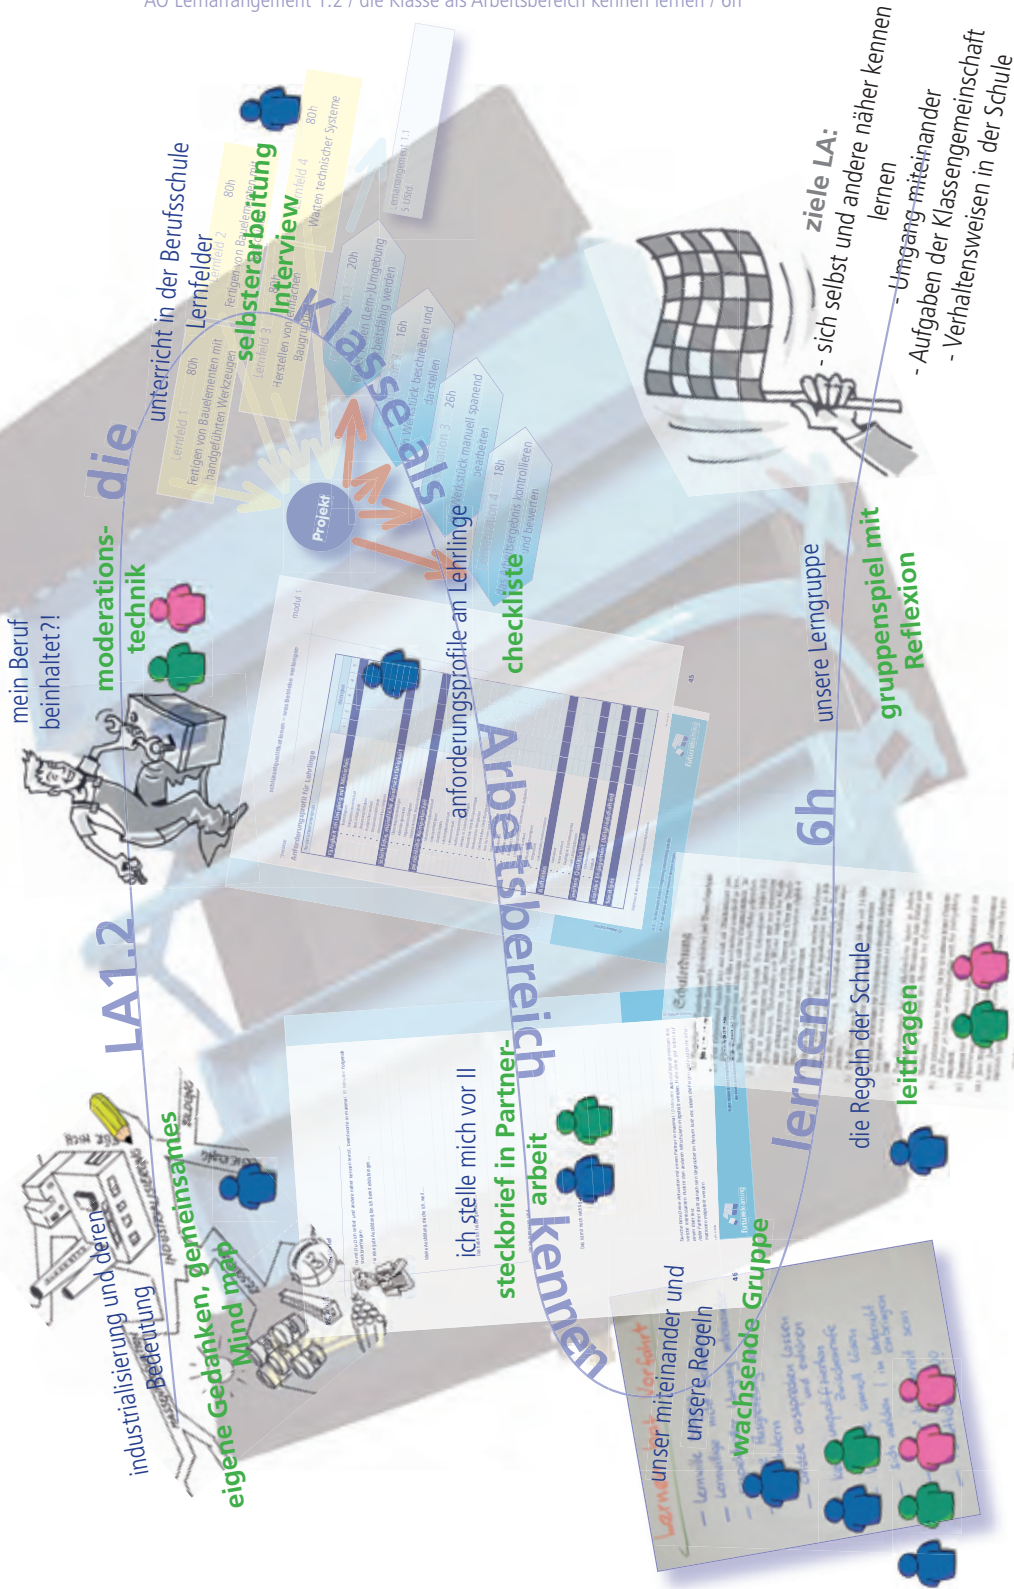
AO Lernarrangement 1.2 / die Klasse als Arbeitsbereich kennen lernen / 6h

ziele LA:
- sich selbst und andere näher kennen lernen
- Umgang miteinander
- Aufgaben der Klassengemeinschaft
- Verhaltensweisen in der Schule

LA1.2

die Klasse als Arbeitsbereich kennen lernen

6h

unterricht in der Berufsschule Lernfelder

Lernfeld 1 80h Fertigen von Bauelementen mit handgeführten Werkzeugen

Lernfeld 2 80h Fertigen von Bauelementen mit Maschinen

Lernfeld 3 80h Herstellen von einfachen Baugruppen

Lernfeld 4 80h Warten technischer Systeme

Projekt

selbsterarbeitung

Interview

mein Beruf beinhaltet?!

moderations-technik

anforderungsprofile an Lehrlinge

checkliste

unsere Lerngruppe

gruppenspiel mit Reflexion

die Regeln der Schule

leitfragen

ich stelle mich vor II

steckbrief in Partner-arbeit

unser miteinander und unsere Regeln

wachsende Gruppe

industrialisierung und deren Bedeutung

eigene Gedanken, gemeinsames Mind map

Anforderungsprofil für Lehrlinge

Lernwort Vorfahrt